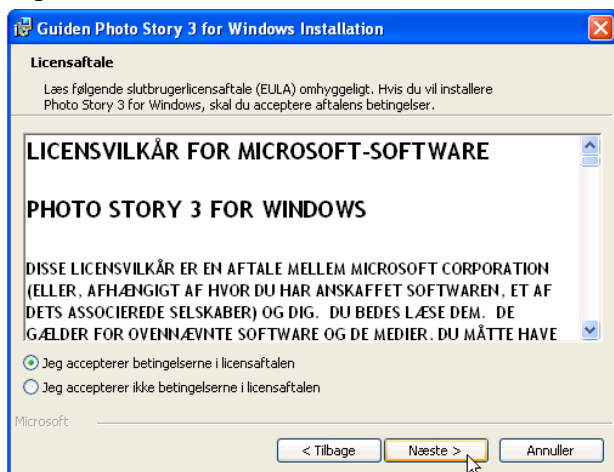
Guiden Photo Story 3 for Windows Installation

Licensaftale

Læs følgende slutbrugerlicensaftale (EULA) omhyggeligt. Hvis du vil installere Photo Story 3 for Windows, skal du acceptere aftalens betingelser.

LICENSVILKÅR FOR MICROSOFT-SOFTWARE

PHOTO STORY 3 FOR WINDOWS

DISSE LICENSVILKÅR ER EN AFTALE MELLEM MICROSOFT CORPORATION (ELLER, AFHÆNGIGT AF HVOR DU HAR ANSKAFFET SOFTWAREN, ET AF DETS ASSOCIEREDE SELSKABER) OG DIG. DU BEDES LÆSE DEM. DE GÆLDER FOR OVENNÆVNTE SOFTWARE OG DE MEDIER, DU MÅTTE HAVE

Jeg accepterer betingelserne i licensaftalen

Jeg accepterer ikke betingelserne i licensaftalen

Microsoft

< Tilbage

Næste >

Annuller